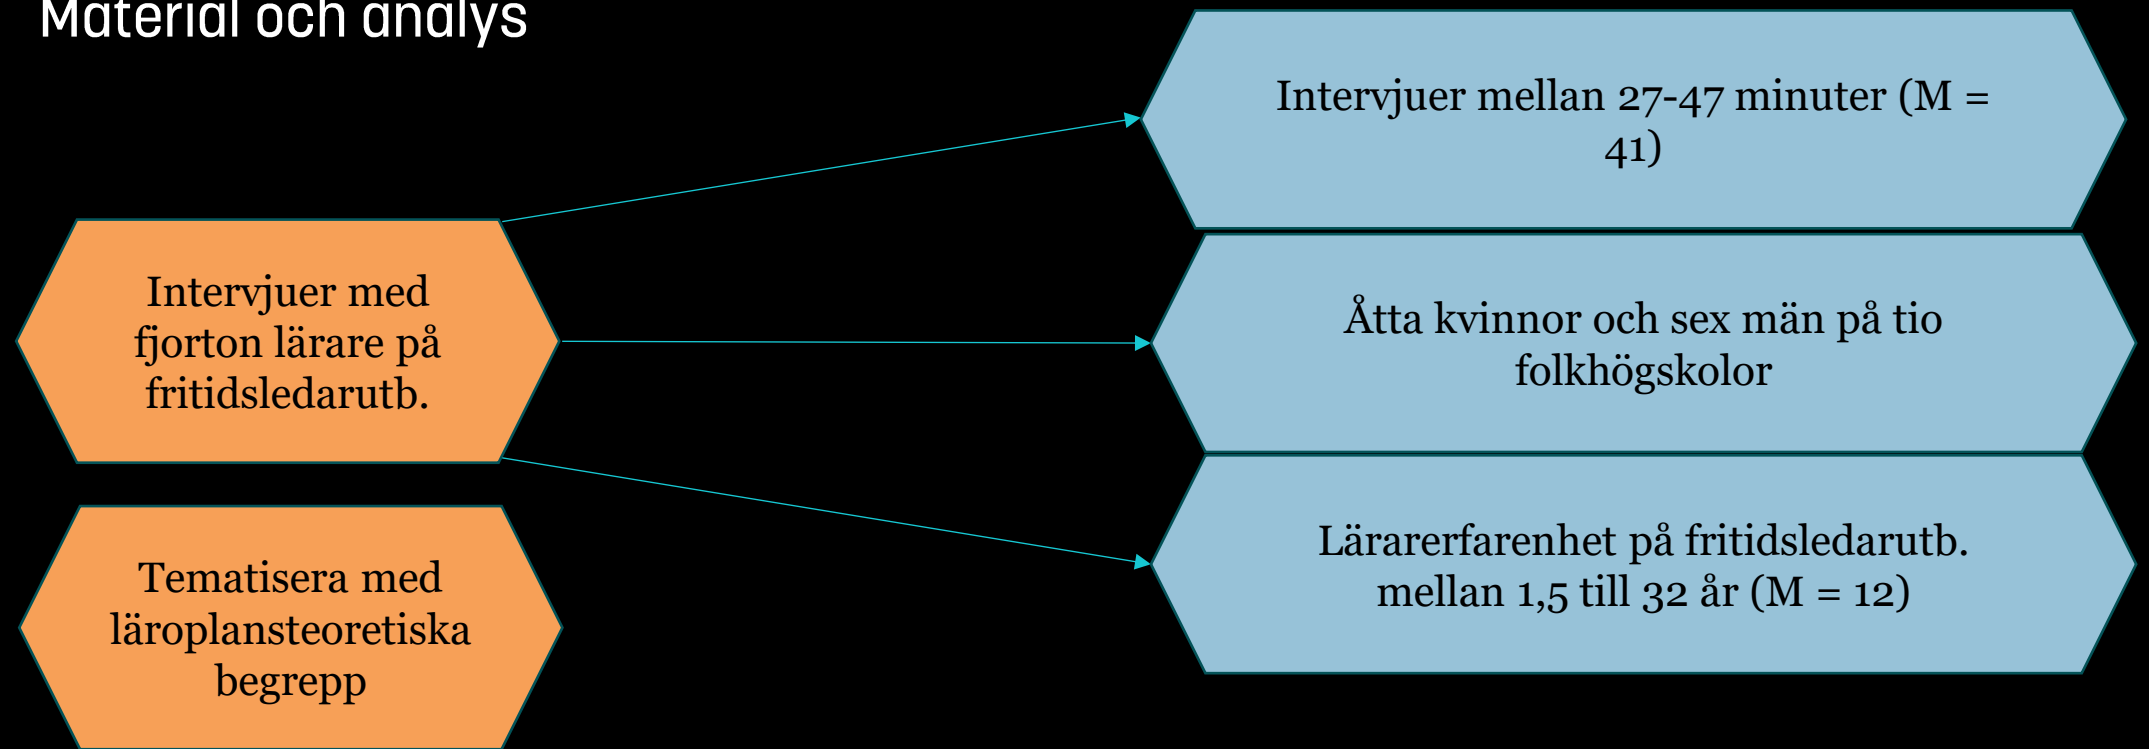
Material och analys

Intervjuer med fjorton lärare på fritidsledarutb.

Tematisera med läroplansteoretiska begrepp

Intervjuer mellan 27-47 minuter (M = 41)

Åtta kvinnor och sex män på tio folkhögskolor

Lärarerfarenhet på fritidsledarutb. mellan 1,5 till 32 år (M = 12)